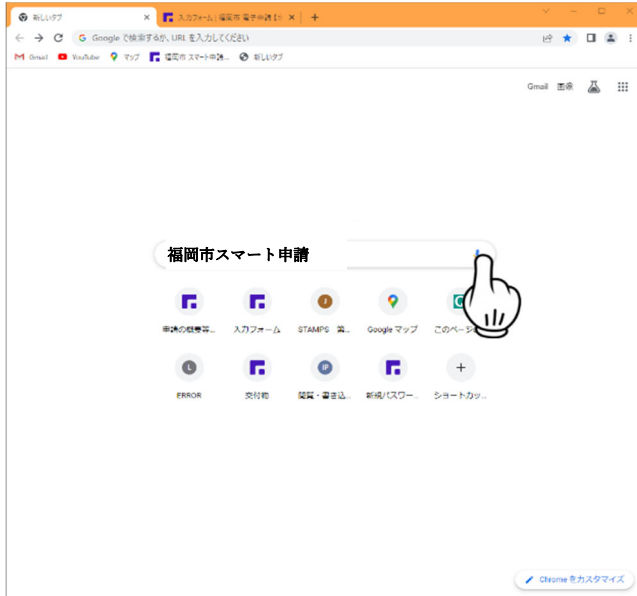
新しいタブ ×
入力フォーム | 福岡市 電子申請 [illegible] ×
+

Google で検索するか、URL を入力してください

Gmail YouTube マップ 福岡市 スマート申請... 新しいタブ

Gmail 画像

福岡市スマート申請

申請の概要等...
入力フォーム
STAMPS 第...
Google マップ
このページ...

ERROR
交付前
閲覧・書き込...
新規パスワー...
ショートカッ...

Chrome をカスタマイズ